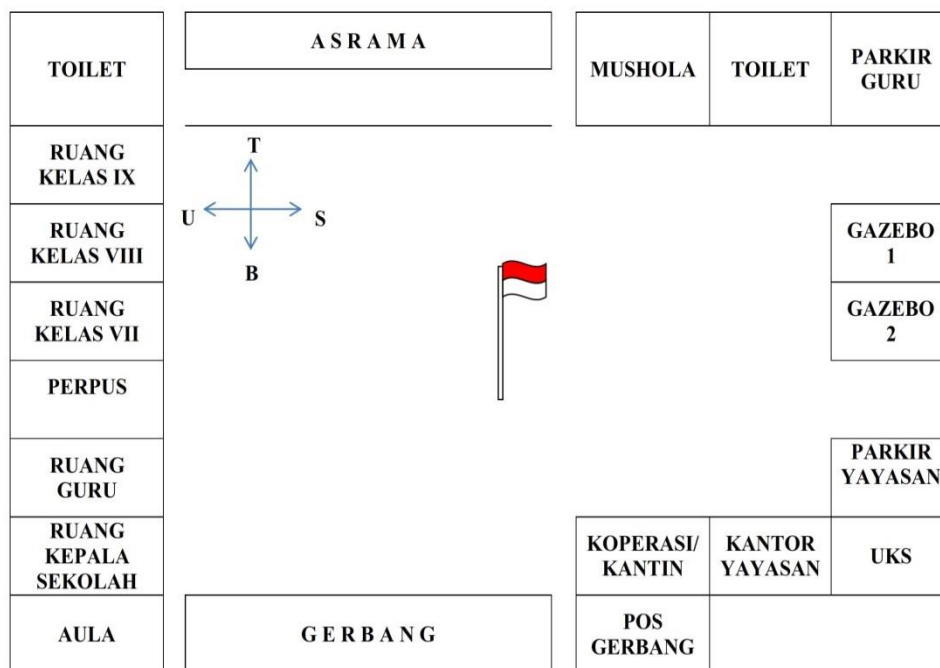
TOILET

ASRAMA

MUSHOLA

TOILET

PARKIR GURU

RUANG KELAS IX

T

U

S

B

RUANG KELAS VIII

GAZEBO 1

RUANG KELAS VII

GAZEBO 2

PERPUS

RUANG GURU

PARKIR YAYASAN

RUANG KEPALA SEKOLAH

KOPERASI/ KANTIN

KANTOR YAYASAN

UKS

AULA

GERBANG

POS GERBANG